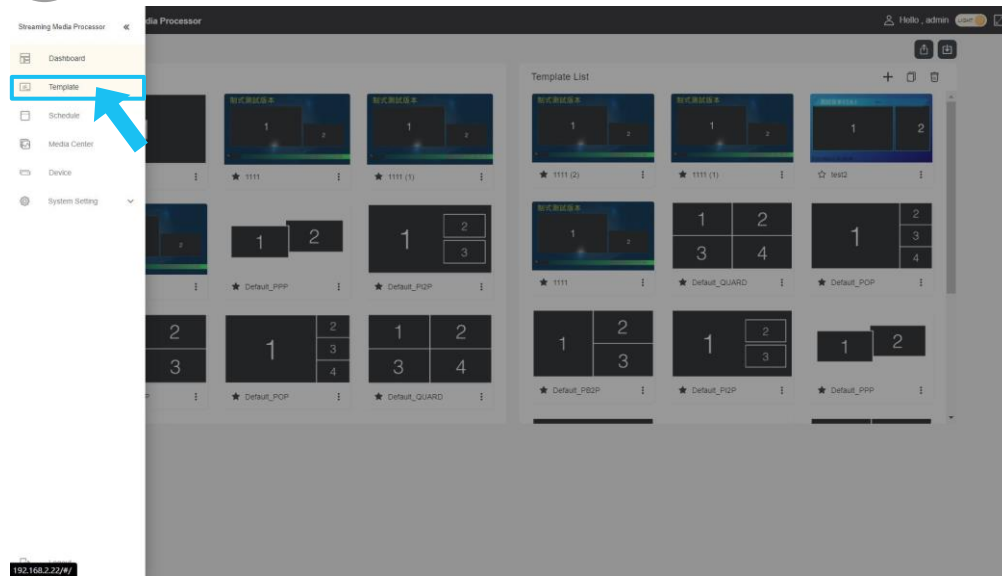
Streaming Media Processor «

Dashboard

Template

Schedule

Media Center

Device

System Setting

dia Processor

Hello , admin LIGHT

Template List

1
2
★ 1111

1
2
★ 1111 (1)

2
★

1 2
★ Default_PPP

1
2
3
★ Default_PI2P

2
3

1
2
3
4
★ Default_POP

1 2
3 4
★ Default_QUARD

1
2
★ 1111 (2)

1
2
★ 1111 (1)

1
2
☆ test2

1
2
★ 1111

1 2
3 4
★ Default_QUARD

1
2
3
4
★ Default_POP

1
2
3
★ Default_PB2P

1
2
3
★ Default_PI2P

1 2
★ Default_PPP

192.168.2.22/#/